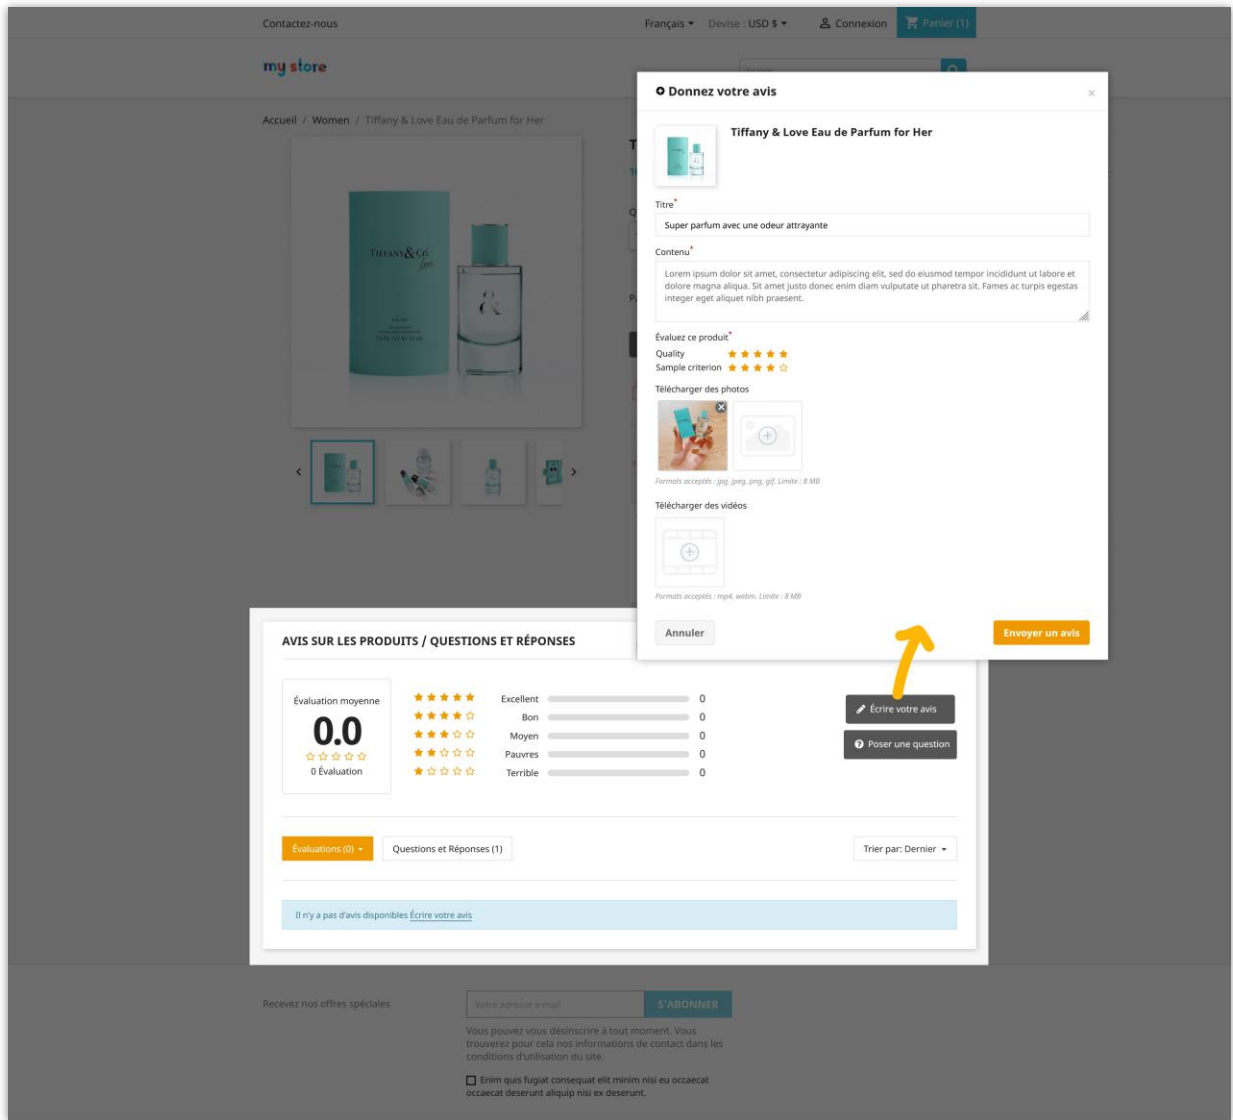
Contactez-nous

Français ▾ Devise : USD $ ▾ Connexion Panier (1)

my store

Accueil / Women / Tiffany & Love Eau de Parfum for Her

TIFFANY&Co.

Donnez votre avis

×

Tiffany & Love Eau de Parfum for Her

Titre*

Super parfum avec une odeur attrayante

Contenu*

Lorem ipsum dolor sit amet, consectetur adipiscing elit, sed do eiusmod tempor incididunt ut labore et dolore magna aliqua. Sit amet justo donec enim diam vulputate ut pharetra sit. Fames ac turpis egestas integer eget aliquet nibh praesent.

Évaluez ce produit*

Quality ★★★★★

Sample criterion ★★★★☆

Télécharger des photos

Formats acceptés : jpg, jpeg, png, gif. Limite : 8 MB

Télécharger des vidéos

Formats acceptés : mp4, webm. Limite : 8 MB

Annuler

Envoyer un avis

AVIS SUR LES PRODUITS / QUESTIONS ET RÉPONSES

Évaluation moyenne

0.0

☆☆☆☆☆

0 Évaluation

| | | |
|---|---|---|
| ★★★★★ | Excellent | 0 |
| ★★★★☆ | Bon | 0 |
| ★★★☆☆ | Moyen | 0 |
| ★★☆☆☆ | Pauvres | 0 |
| ★☆☆☆☆ | Terrible | 0 |

Écrire votre avis

Poser une question

Évaluations (0) ▾

Questions et Réponses (1)

Trier par: Dernier ▾

Il n'y a pas d'avis disponibles Écrire votre avis

Recevez nos offres spéciales

Votre adresse e-mail

S'ABONNER

Vous pouvez vous désinscrire à tout moment. Vous trouverez pour cela nos informations de contact dans les conditions d'utilisation du site.

Enim quis fugiat consequat elit minim nisi eu occaecat occaecat deserunt aliquip nisi ex deserunt.